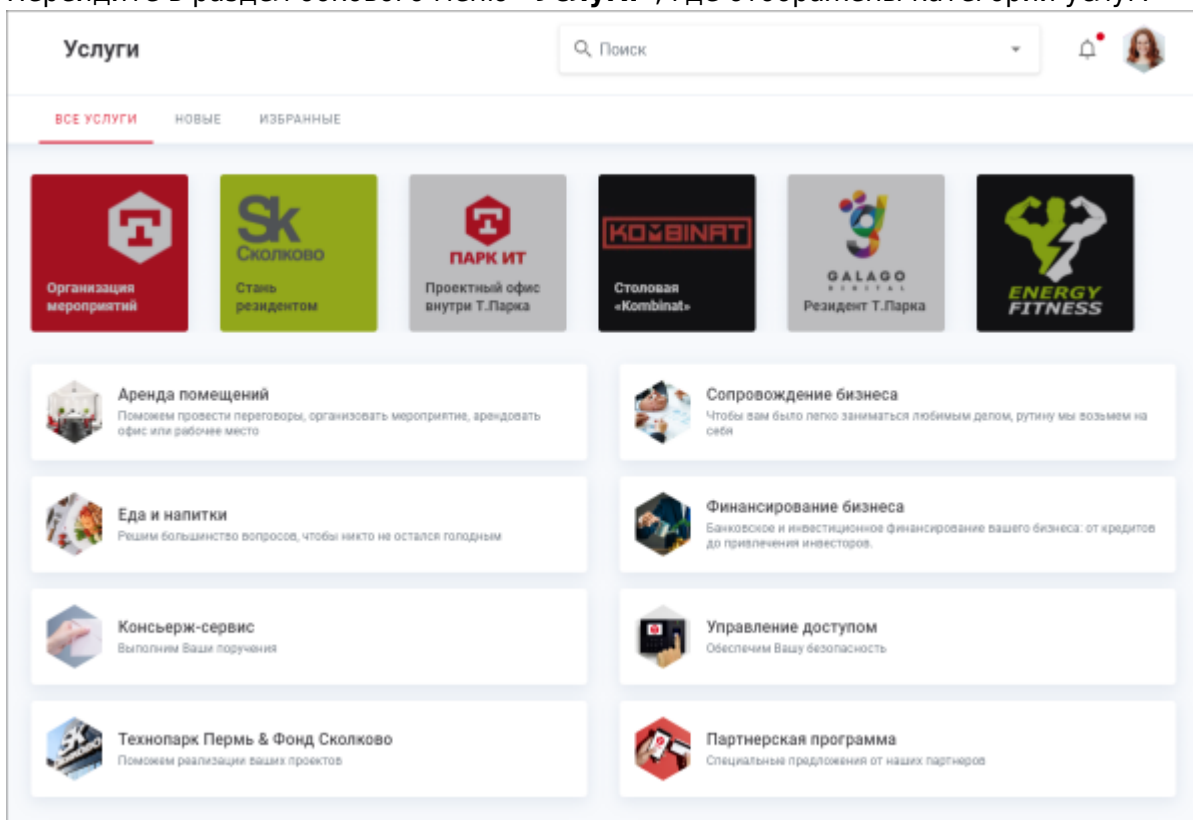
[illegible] «Услуги», где отображены категории услуг.

Услуги

Поиск

ВСЕ УСЛУГИ НОВЫЕ ИЗБРАННЫЕ

Организация мероприятий

Sk Сколково
Стань резидентом

ПАРК ИТ
Проектный офис внутри Т.Парка

KOMBINAT
Столовая «Kombinat»

GALAGO DIGITAL
Резидент Т.Парка

ENERGY FITNESS

Аренда помещений
Поможем провести переговоры, организовать мероприятие, арендовать офис или рабочее место

Сопровождение бизнеса
Чтобы вам было легко заниматься любимым делом, рутину мы возьмем на себя

Еда и напитки
Решим большинство вопросов, чтобы никто не остался голодным

Финансирование бизнеса
Банковское и инвестиционное финансирование вашего бизнеса: от кредитов до привлечения инвесторов.

Консьерж-сервис
Выполним Ваши поручения

Управление доступом
Обеспечим Вашу безопасность

Технопарк Пермь & Фонд Сколково
Поможем реализации ваших проектов

Партнерская программа
Специальные предложения от наших партнеров